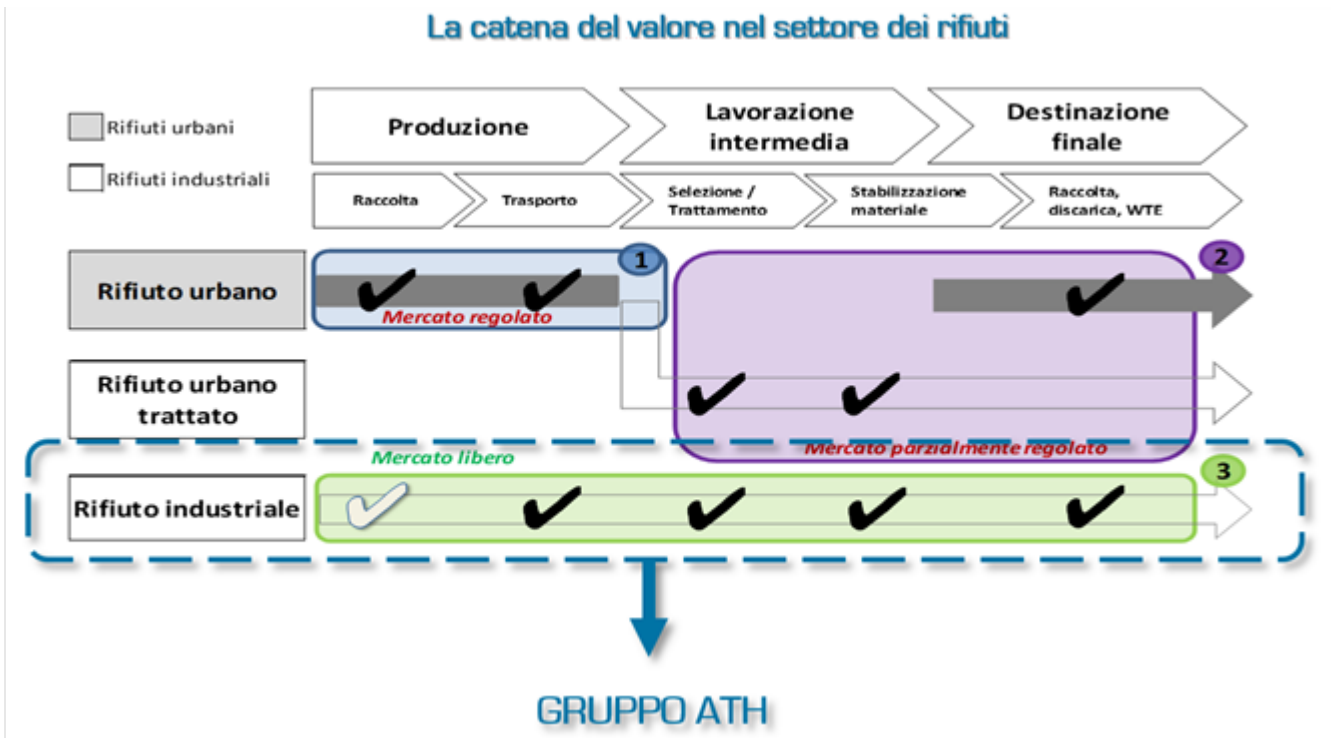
La catena del valore nel settore dei rifiuti

Rifiuti urbani

Rifiuti industriali

Produzione

Lavorazione intermedia

Destinazione finale

Raccolta

Trasporto

Selezione / Trattamento

Stabilizzazione materiale

Raccolta, discarica, WTE

Rifiuto urbano

1

2

Mercato regolato

Rifiuto urbano trattato

Mercato parzialmente regolato

Mercato libero

3

Rifiuto industriale

GRUPPO ATH